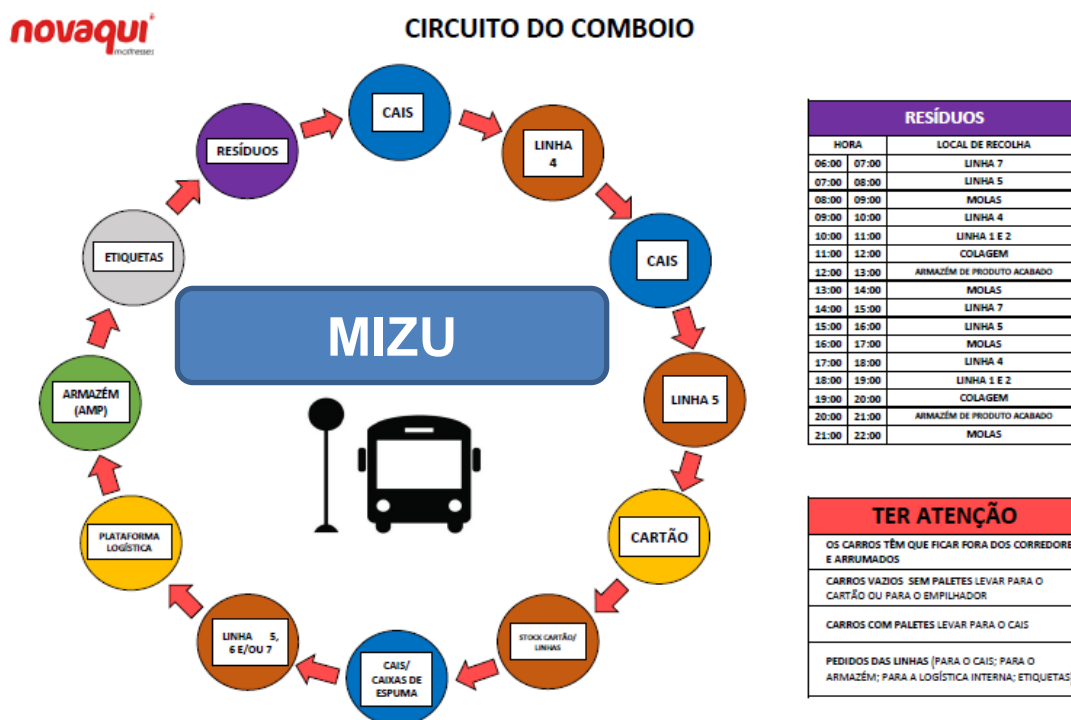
novaqui
colchões

CIRCUITO DO COMBOIO

CAIS

LINHA 4

CAIS

LINHA 5

CARTÃO

STOCK CARTÃO/ LINHAS

CAIS/ CAIXAS DE ESPUMA

LINHA 5, 6 E/OU 7

PLATAFORMA LOGÍSTICA

ARMAZÉM (AMP)

ETIQUETAS

RESÍDUOS

MIZU

RESÍDUOS

| HORA | | LOCAL DE RECOLHA |
|---|---|---|
| 06:00 | 07:00 | LINHA 7 |
| 07:00 | 08:00 | LINHA 5 |
| 08:00 | 09:00 | MOLAS |
| 09:00 | 10:00 | LINHA 4 |
| 10:00 | 11:00 | LINHA 1 E 2 |
| 11:00 | 12:00 | COLAGEM |
| 12:00 | 13:00 | ARMAZÉM DE PRODUTO ACABADO |
| 13:00 | 14:00 | MOLAS |
| 14:00 | 15:00 | LINHA 7 |
| 15:00 | 16:00 | LINHA 5 |
| 16:00 | 17:00 | MOLAS |
| 17:00 | 18:00 | LINHA 4 |
| 18:00 | 19:00 | LINHA 1 E 2 |
| 19:00 | 20:00 | COLAGEM |
| 20:00 | 21:00 | ARMAZÉM DE PRODUTO ACABADO |
| 21:00 | 22:00 | MOLAS |

TER ATENÇÃO

OS CARROS TÊM QUE FICAR FORA DOS CORREDORE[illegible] E ARRUMADOS

CARROS VAZIOS SEM PALETES LEVAR PARA O CARTÃO OU PARA O EMPILHADOR

CARROS COM PALETES LEVAR PARA O CAIS

PEDIDOS DAS LINHAS (PARA O CAIS; PARA O ARMAZÉM; PARA A LOGÍSTICA INTERNA; ETIQUETAS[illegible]